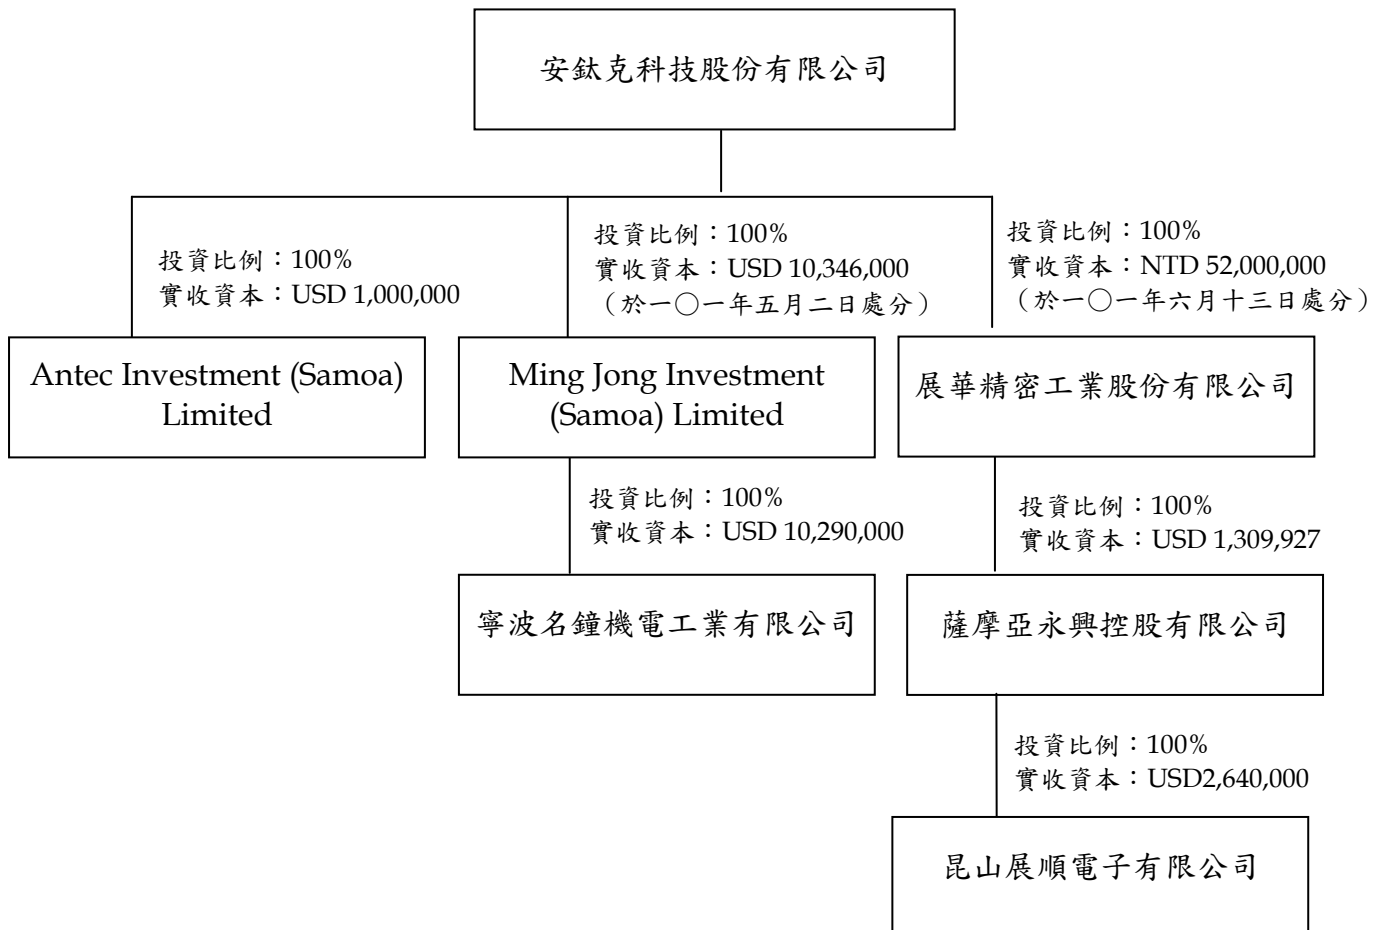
安鈦克科技股份有限公司

投資比例：100%
實收資本：USD 1,000,000

投資比例：100%
實收資本：USD 10,346,000
（於一〇一年五月二日處分）

投資比例：100%
實收資本：NTD 52,000,000
（於一〇一年六月十三日處分）

Antec Investment (Samoa) Limited

Ming Jong Investment (Samoa) Limited

展華精密工業股份有限公司

投資比例：100%
實收資本：USD 10,290,000

投資比例：100%
實收資本：USD 1,309,927

寧波名鐘機電工業有限公司

薩摩亞永興控股有限公司

投資比例：100%
實收資本：USD2,640,000

昆山展順電子有限公司